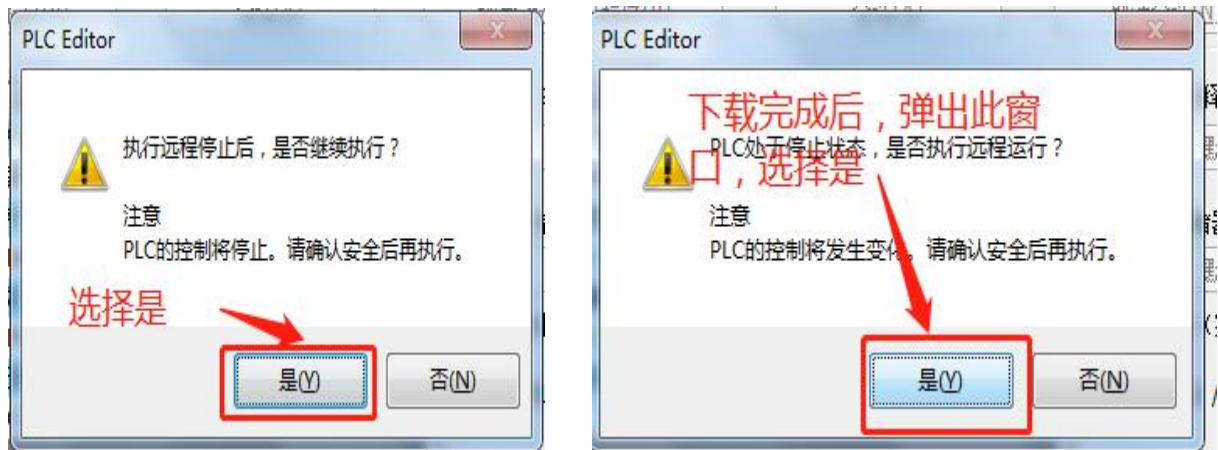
PLC Editor

执行远程停止后，是否继续执行？

注意
PLC的控制将停止。请确认安全后再执行。

选择是

是(Y)　否(N)

PLC Editor

下载完成后，弹出此窗口，选择是

PLC处于停止状态，是否执行远程运行？

注意
PLC的控制将发生变化。请确认安全后再执行。

是(Y)　否(N)